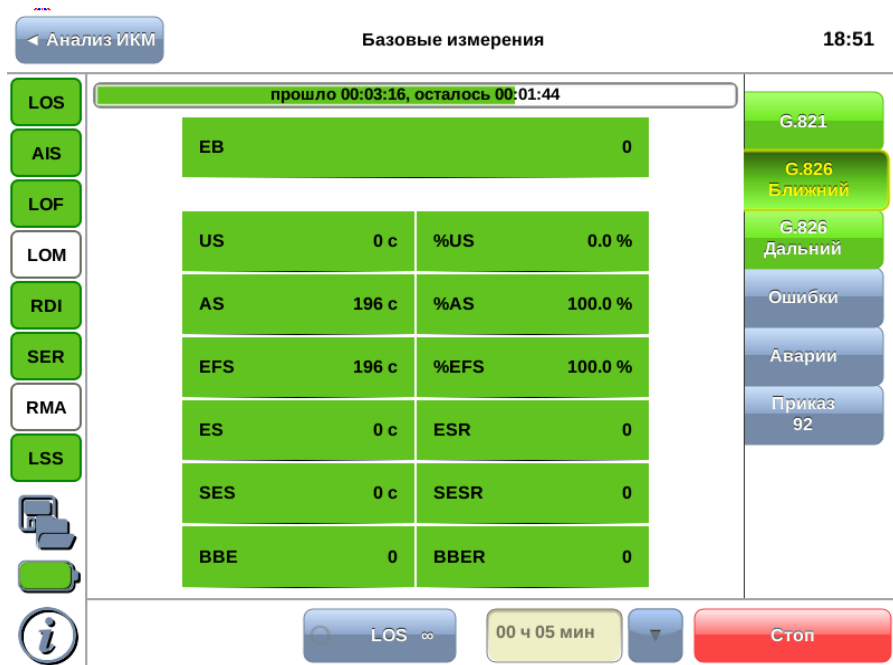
◄ Анализ ИКМ

Базовые измерения

18:51

LOS
AIS
LOF
LOM
RDI
SER
RMA
LSS

прошло 00:03:16, осталось 00:01:44

| EB | 0 |
|---|---|

| US | 0 с | %US | 0.0 % |
|---|---|---|---|
| AS | 196 с | %AS | 100.0 % |
| EFS | 196 с | %EFS | 100.0 % |
| ES | 0 с | ESR | 0 |
| SES | 0 с | SESR | 0 |
| BBE | 0 | BBER | 0 |

G.821
G.826 Ближний
G.826 Дальний
Ошибки
Аварии
Приказ 92

i

LOS ∞

00 ч 05 мин

▼

Стоп